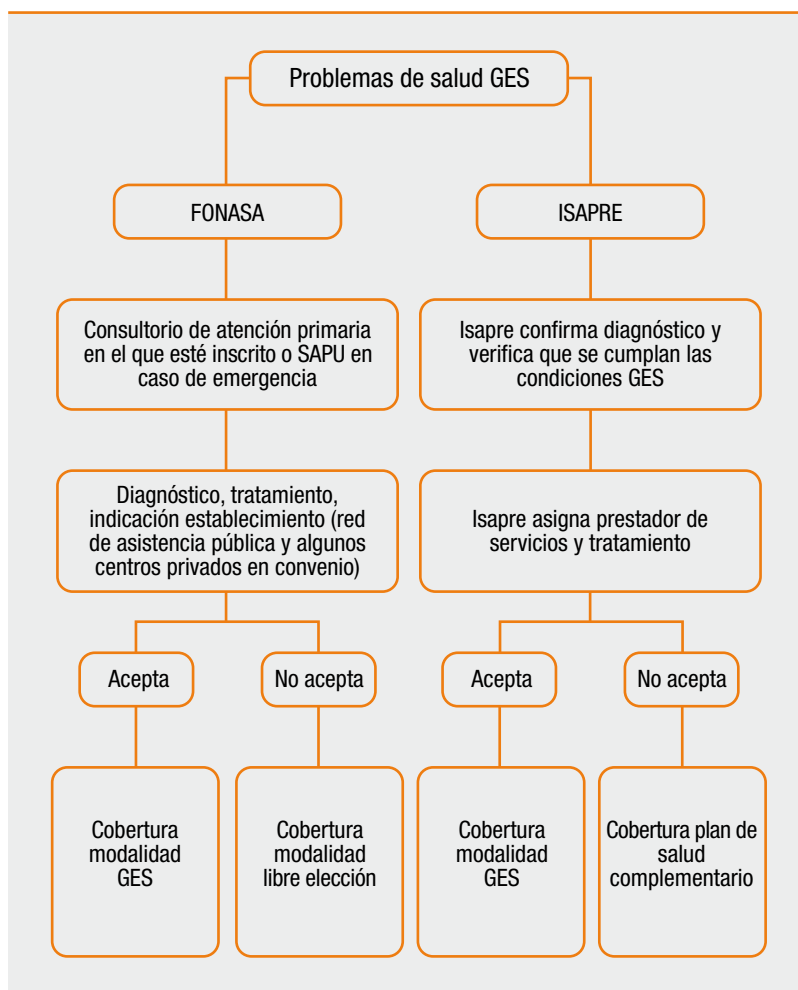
Problemas de salud GES

FONASA

ISAPRE

Consultorio de atención primaria en el que esté inscrito o SAPU en caso de emergencia

Diagnóstico, tratamiento, indicación establecimiento (red de asistencia pública y algunos centros privados en convenio)

Acepta

No acepta

Cobertura modalidad GES

Cobertura modalidad libre elección

Isapre confirma diagnóstico y verifica que se cumplan las condiciones GES

Isapre asigna prestador de servicios y tratamiento

Acepta

No acepta

Cobertura modalidad GES

Cobertura plan de salud complementario